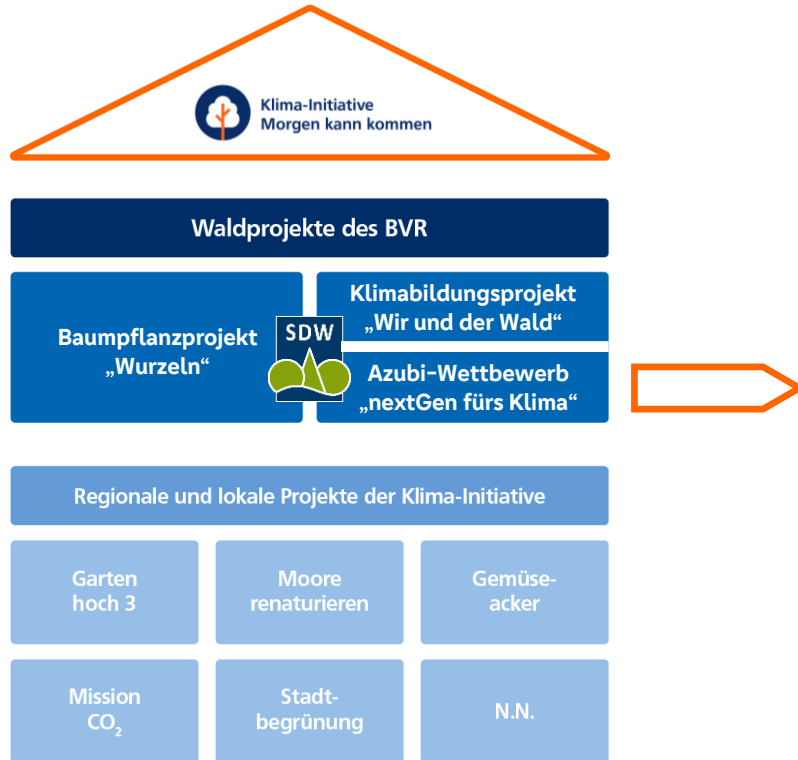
Klima-Initiative
Morgen kann kommen

Waldprojekte des BVR

Baumpflanzprojekt „Wurzeln“

SDW

Klimabildungsprojekt „Wir und der Wald“

Azubi-Wettbewerb „nextGen fürs Klima“

Regionale und lokale Projekte der Klima-Initiative

| Garten hoch 3 | Moore renaturieren | Gemüseacker |
|---|---|---|
| Mission $CO_2$ | Stadtbegrünung | N.N. |